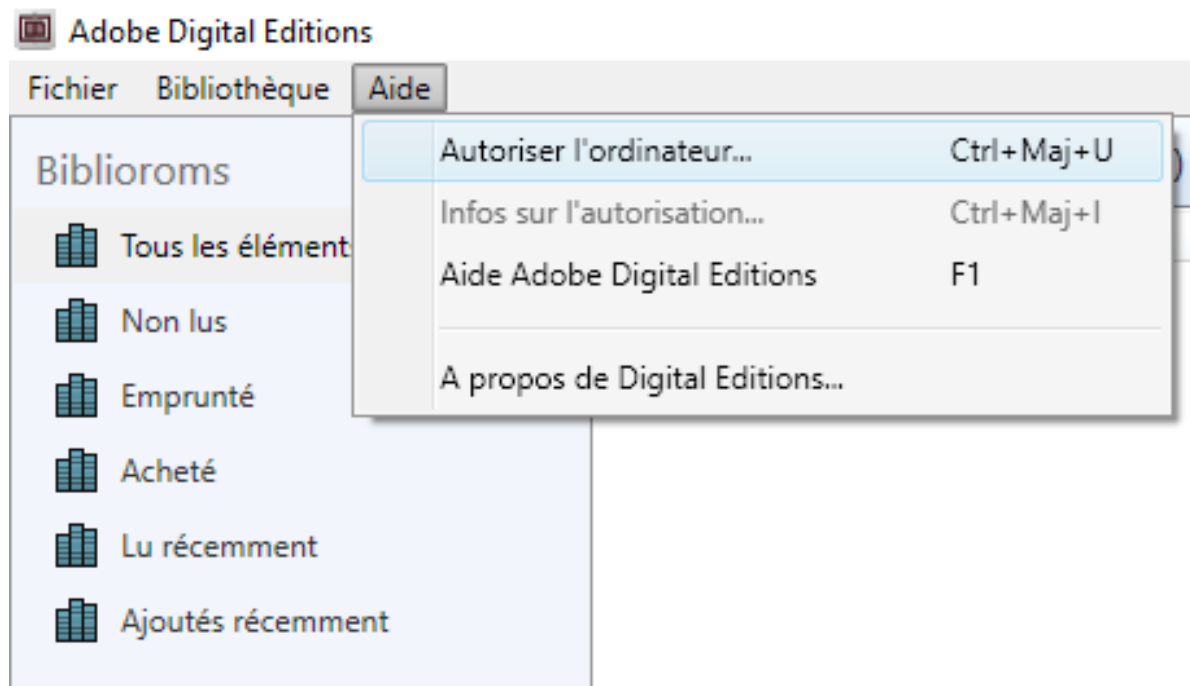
Adobe Digital Editions

Fichier Bibliothèque Aide

Biblioroms

Tous les élément

Non lus

Emprunté

Acheté

Lu récemment

Ajoutés récemment

Autoriser l'ordinateur... Ctrl+Maj+U

Infos sur l'autorisation... Ctrl+Maj+I

Aide Adobe Digital Editions F1

A propos de Digital Editions...